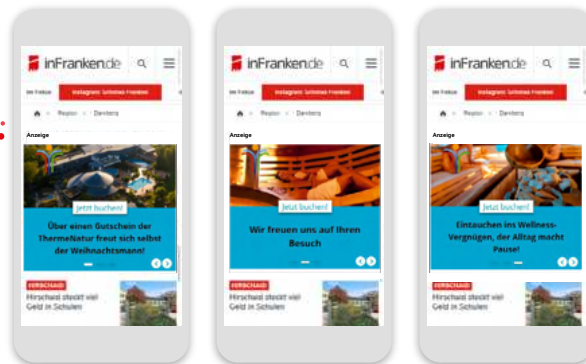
inFranken.de

Im Fokus
Instagram: Schönes Franken

Region > Dentera

Anzeige

Jetzt buchen!

Über einen Gutschein der ThermeNatur freut sich selbst der Weihnachtsmann!

HIRSCHAID

Hirschaid steckt viel Geld in Schulen

inFranken.de

Im Fokus
Instagram: Schönes Franken

Region > Dentera

Anzeige

Jetzt buchen!

Wir freuen uns auf Ihren Besuch

HIRSCHAID

Hirschaid steckt viel Geld in Schulen

inFranken.de

Im Fokus
Instagram: Schönes Franken

Region > Dentera

Anzeige

Jetzt buchen!

Eintauchen ins Wellness-Vergnügen, der Alltag macht Pause!

HIRSCHAID

Hirschaid steckt viel Geld in Schulen